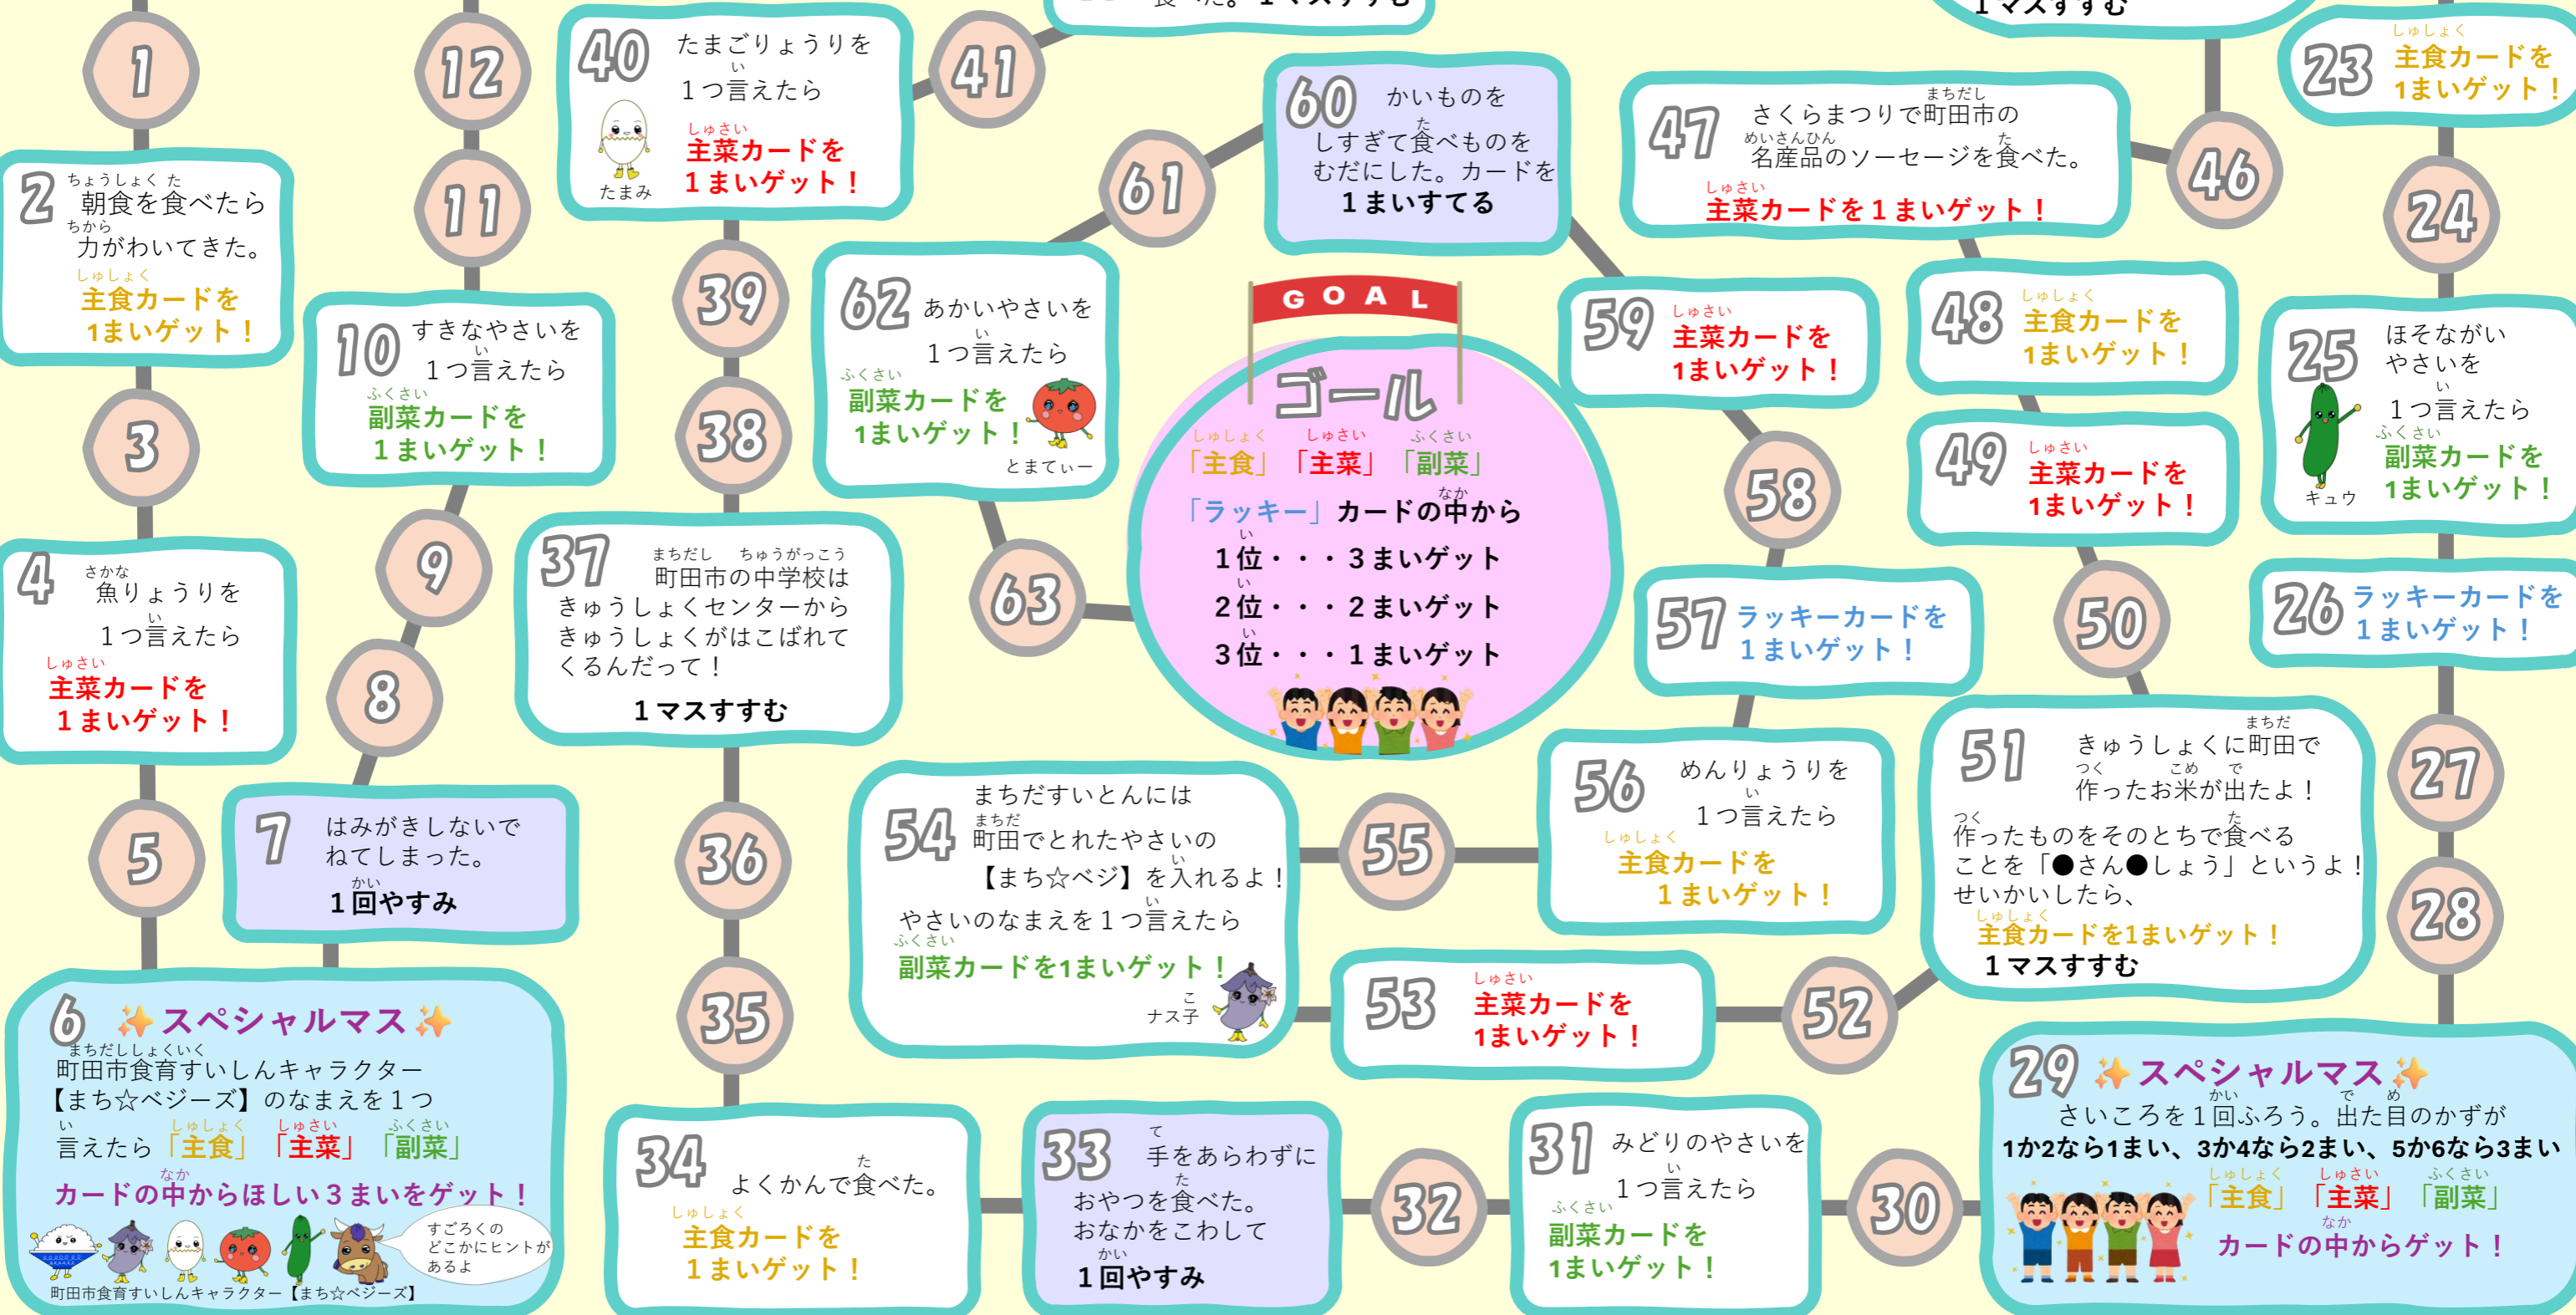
1

12

40 たまごりょうりを 1つ言えたら
主菜カードを 1まいゲット！
たまみ

41

60 かいものを しすぎて食べものを むだにした。カードを 1まいすてる

47 さくらまつりで町田市の名産品のソーセージを食べた。
主菜カードを1まいゲット！

46

23 主食カードを 1まいゲット！

2 朝食を食べたら 力がわいてきた。
主食カードを 1まいゲット！

11

61

24

39

62 あかいやさいを 1つ言えたら
副菜カードを 1まいゲット！
とまてぃー

GOAL
ゴール
「主食」「主菜」「副菜」
「ラッキー」カードの中から
1位・・・3まいゲット
2位・・・2まいゲット
3位・・・1まいゲット

59 主菜カードを 1まいゲット！

48 主食カードを 1まいゲット！

10 すきなやさいを 1つ言えたら
副菜カードを 1まいゲット！

3

38

25 ほそながい やさいを 1つ言えたら
副菜カードを 1まいゲット！
キュウ

49 主菜カードを 1まいゲット！

58

9

37 町田市の中学校は きゅうしょくセンターから きゅうしょくがはこばれて くるんだって！
1マスすすむ

63

4 魚りょうりを 1つ言えたら
主菜カードを 1まいゲット！

57 ラッキーカードを 1まいゲット！

50

26 ラッキーカードを 1まいゲット！

8

56 めんりょうりを 1つ言えたら
主食カードを 1まいゲット！

51 きゅうしょくに町田で作ったお米が出たよ！
作ったものをそのとちで食べることを「●さん●しょう」というよ！せいかいしたら、
主食カードを1まいゲット！
1マスすすむ

27

5

7 はみがきしないで ねてしまった。
1回やすみ

36

54 まちだすいとんには 町田でとれたやさいの 【まち☆ベジ】を入れるよ！
やさいのなまえを1つ言えたら
副菜カードを1まいゲット！
ナス子

55

28

35

53 主菜カードを 1まいゲット！

52

6 ✨スペシャルマス✨
町田市食育すいしんキャラクター【まち☆ベジーズ】のなまえを1つ言えたら「主食」「主菜」「副菜」
カードの中からほしい3まいをゲット！
すごろくの どこかにヒントが あるよ
町田市食育すいしんキャラクター【まち☆ベジーズ】

34 よくかんで食べた。
主食カードを 1まいゲット！

33 手をあらわずに おやつを食べた。 おなかをこわして
1回やすみ

32

31 みどりのやさいを 1つ言えたら
副菜カードを 1まいゲット！

30

29 ✨スペシャルマス✨
さいころを1回ふろう。出た目のかずが
1か2なら1まい、3か4なら2まい、5か6なら3まい
「主食」「主菜」「副菜」
カードの中からゲット！